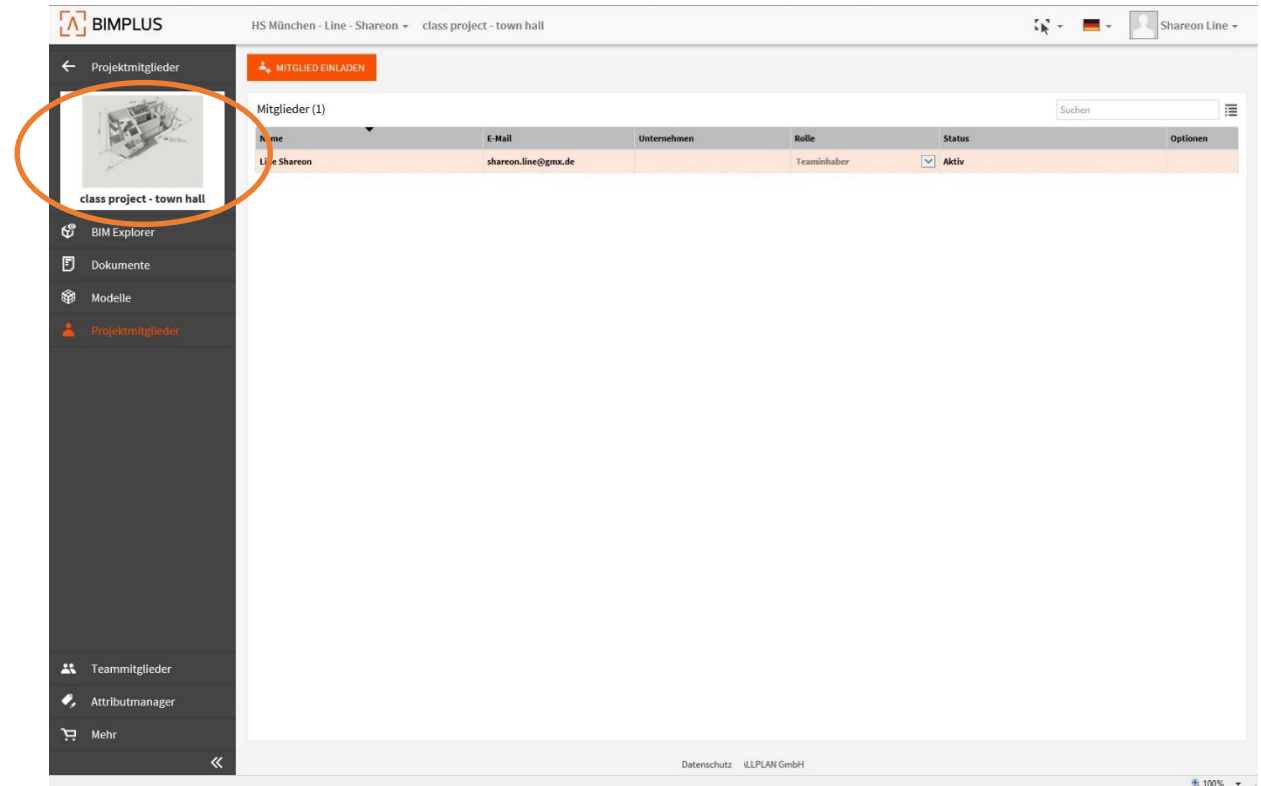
BIMPLUS

HS München - Line - Shareon ▾ class project - town hall

Shareon Line ▾

Projektmitglieder

class project - town hall

BIM Explorer

Dokumente

Modelle

Projektmitglieder

Teammitglieder

Attributmanager

Mehr

MITGLIED EINLADEN

Mitglieder (1)

Suchen

| Name | E-Mail | Unternehmen | Rolle | Status | Optionen |
|---|---|---|---|---|---|
| Line Shareon | shareon.line@gmx.de | | Teaminhaber | Aktiv | |

Datenschutz ALLPLAN GmbH

100%